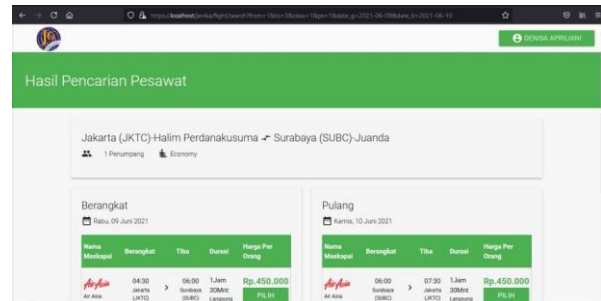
https://localhost/jenka/flight/search?from=1&to=2&class=1&psr=1&date_g=2021-06-09&date_b=2021-06-10

DENISA APRILIANI

Hasil Pencarian Pesawat

Jakarta (JKTC)-Halim Perdanakusuma ✈ Surabaya (SUBC)-Juanda

1 Penumpang Economy

Berangkat

Rabu, 09 Juni 2021

| Nama Maskapai | Berangkat | | Tiba | Durasi | Harga Per Orang |
|---|---|---|---|---|---|
| AirAsia Air Asia | 04:30 Jakarta (JKTC) | › | 06:00 Surabaya (SUBC) | 1Jam 30Mnt Langsung | Rp.450.000 PILIH |

Pulang

Kamis, 10 Juni 2021

| Nama Maskapai | Berangkat | | Tiba | Durasi | Harga Per Orang |
|---|---|---|---|---|---|
| AirAsia Air Asia | 06:00 Surabaya (SUBC) | › | 07:30 Jakarta (JKTC) | 1Jam 30Mnt Langsung | Rp.450.000 PILIH |